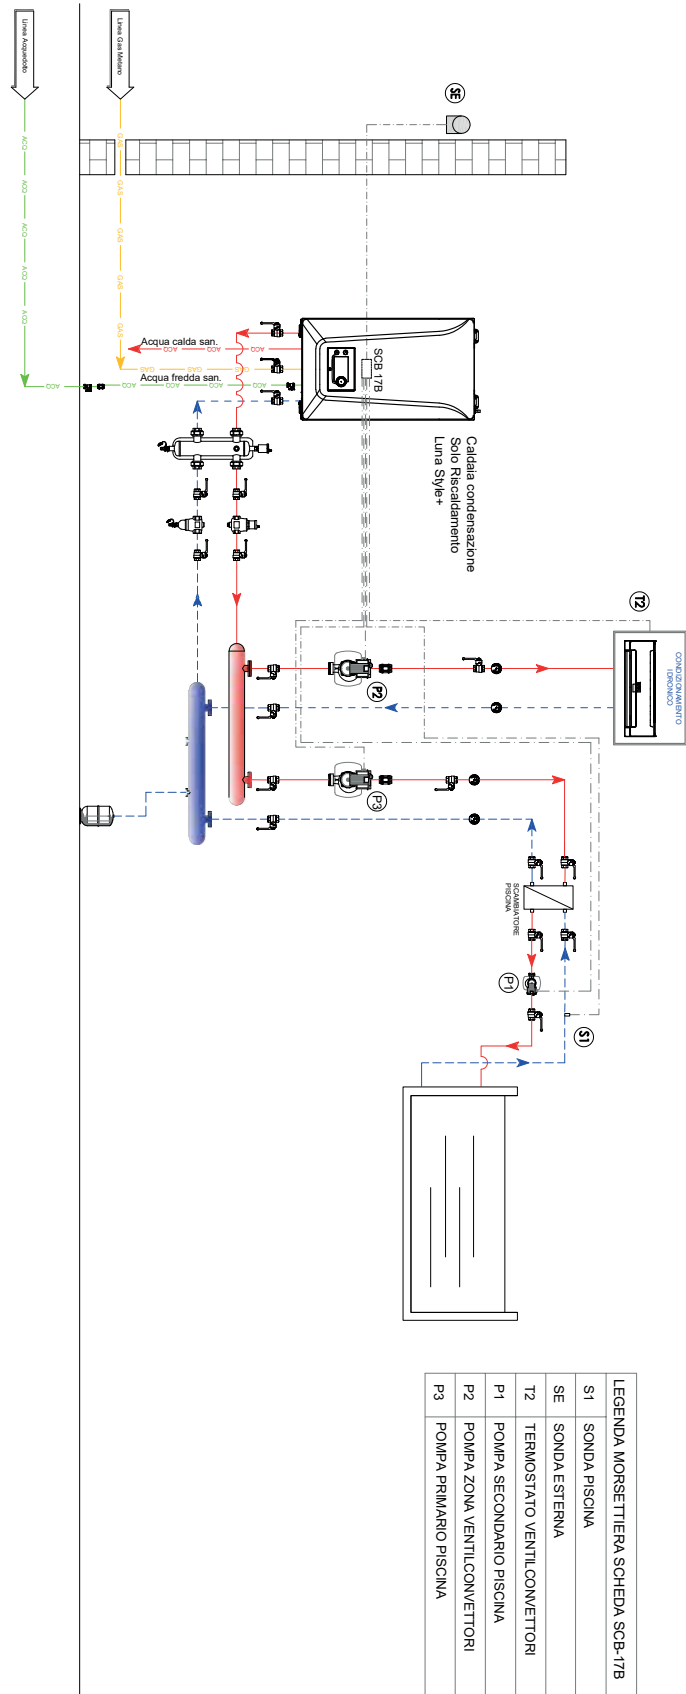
Linea Acquedotto

Linea Gas Metano

SE

ACQ
ACQ
ACQ
ACQ
ACQ

GAS
GAS
GAS
GAS
GAS

Acqua calda san.
ACS
ACS
ACS

Acqua fredda san.
ACF
ACF
ACF
ACF

GAS
GAS

SCB 17B

Caldaia condensazione
Solo Riscaldamento
Luna Style+

T2

CONDIZIONAMENTO IDRONICO

P2

P3

SCAMBIATORE PISCINA

P1

S1

| LEGENDA MORSETTIERA SCHEDA SCB-17B | |
|---|---|
| S1 | SONDA PISCINA |
| SE | SONDA ESTERNA |
| T2 | TERMOSTATO VENTILCONVETTORI |
| P1 | POMPA SECONDARIO PISCINA |
| P2 | POMPA ZONA VENTILCONVETTORI |
| P3 | POMPA PRIMARIO PISCINA |